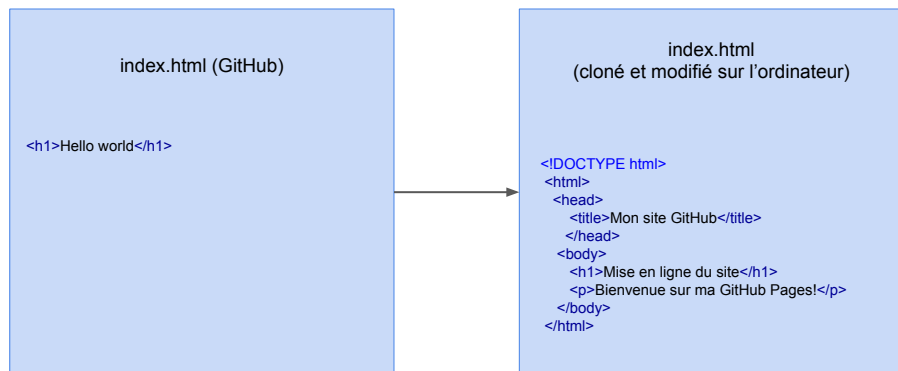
index.html (GitHub)

<h1>Hello world</h1>

index.html
(cloné et modifié sur l’ordinateur)

<!DOCTYPE html>
<html>
<head>
<title>Mon site GitHub</title>
</head>
<body>
<h1>Mise en ligne du site</h1>
<p>Bienvenue sur ma GitHub Pages!</p>
</body>
</html>